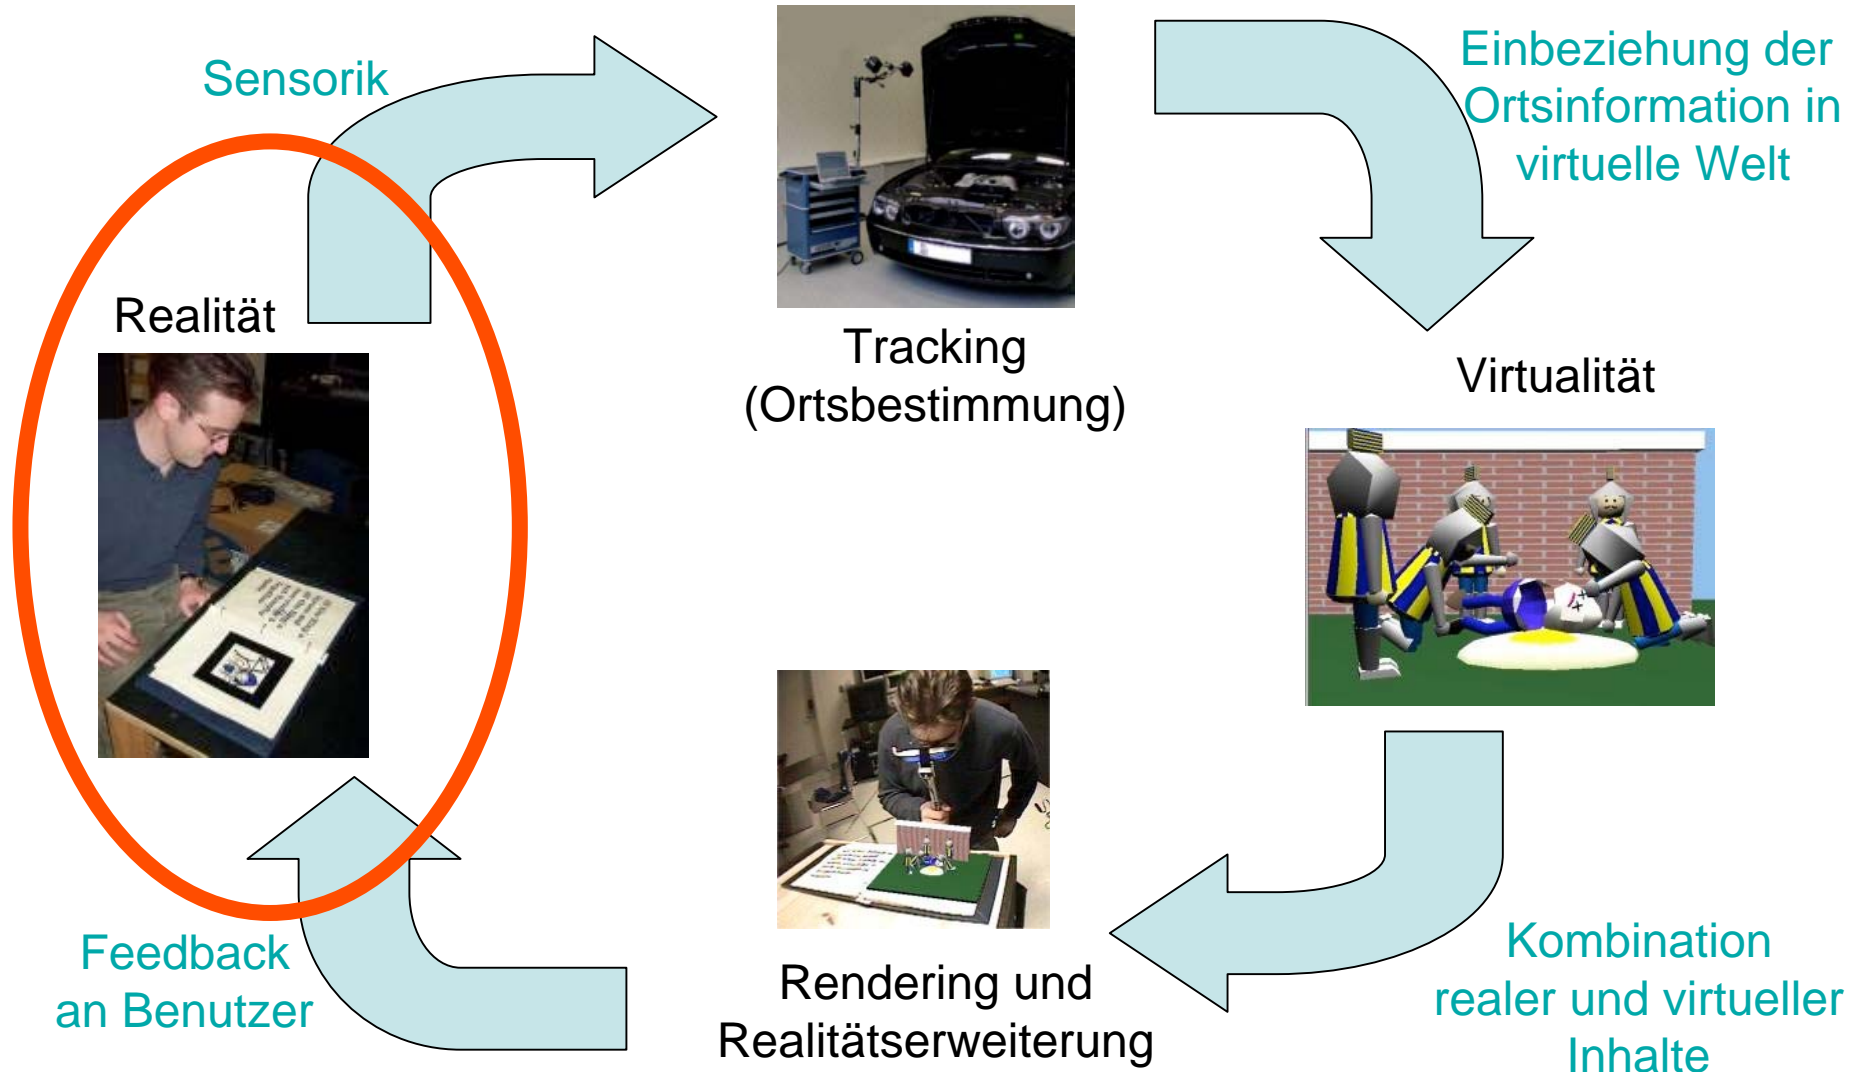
Sensorik

Realität

Tracking
(Ortsbestimmung)

Einbeziehung der Ortsinformation in virtuelle Welt

Virtualität

Kombination realer und virtueller Inhalte

Rendering und Realitätserweiterung

Feedback an Benutzer